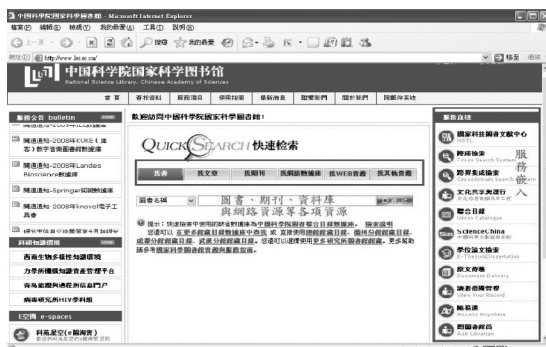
中国科学院国家科学图书馆 - Microsoft Internet Explorer
檔案(F) 編輯(E) 檢視(V) 我的最愛(A) 工具(T) 說明(H)
上一頁 搜尋 我的最愛
網址(D) http://www.las.ac.cn/ 移至 連結

中国科学院国家科学图书馆
National Science Library, Chinese Academy of Sciences

首頁 | 资讯资讯 | 服務指南 | 學報指南 | 學術指南 | 聯繫我們 | 圖書我們 | 圖書採系統

服務公告 bulletin
開通通知-2008年KUKE(庫客)數字音樂圖書館數據庫
開通通知-2008年Landes Bioscience數據庫
開通通知-Springer回溯數據庫
開通通知-2008年Knovel電子工具書
科研知識服務
西南生物多樣性知識環境
力學所機構知識庫管理平台
青島能源所資源所信息門戶
病毒研究所HIV學科館
E空間 e-spaces
科苑星空(e圖向導)

歡迎訪問中國科學院國家科學圖書館!

QUICKSEARCH 快速檢索
找書 | 找文章 | 找期刊 | 找網路數據庫 | 找WEB資源 | 找其他資源

圖書名稱
圖書、期刊、資料庫與網路資源等各項資源

提示：快速檢索中提供圖書館藏書目錄等檢索功能。查看說明

服務直通
國家科技圖書文獻中心 NSTL
跨庫檢索 Cross Search System
跨界集成檢索 CrossScholar Search System
文化共享工程網 Culture Sharing
聯合目錄 Union Catalogue
ScienceChina
學位論文檢索 E-Thesis&Dissertation
原文傳遞 Document Delivery
讀者借閱管理 View Your Record
隨時訪問 Access Anywhere
問圖書館員 Ask Librarian

服務嵌入